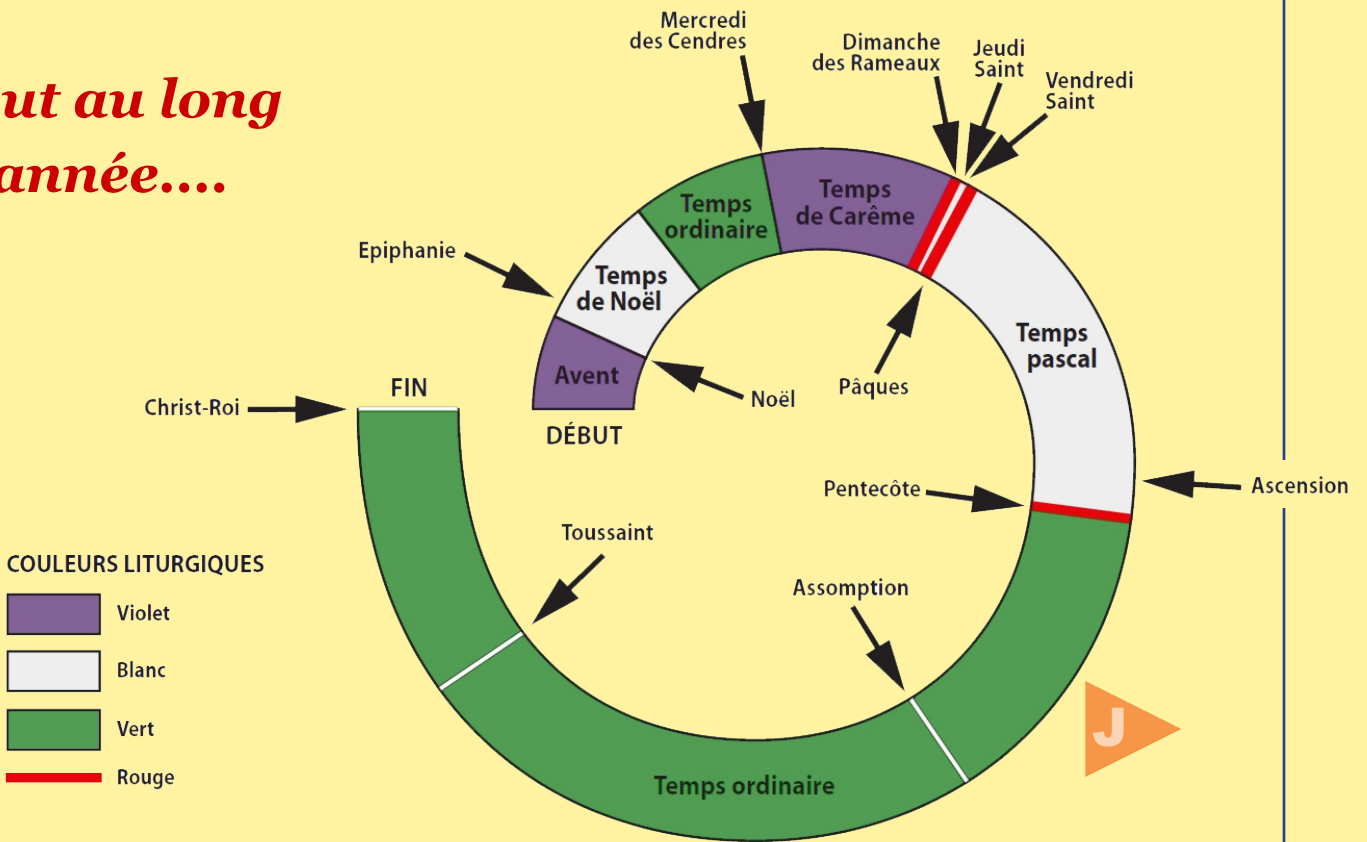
ut au long
année....

Mercredi des Cendres

Dimanche des Rameaux

Jeudi Saint

Vendredi Saint

Epiphanie

Temps ordinaire

Temps de Carême

Temps de Noël

Temps pascal

Avent

Noël

Pâques

Christ-Roi

FIN

DÉBUT

Pentecôte

Ascension

Toussaint

Assomption

COULEURS LITURGIQUES

Violet

Blanc

Vert

Rouge

Temps ordinaire

J